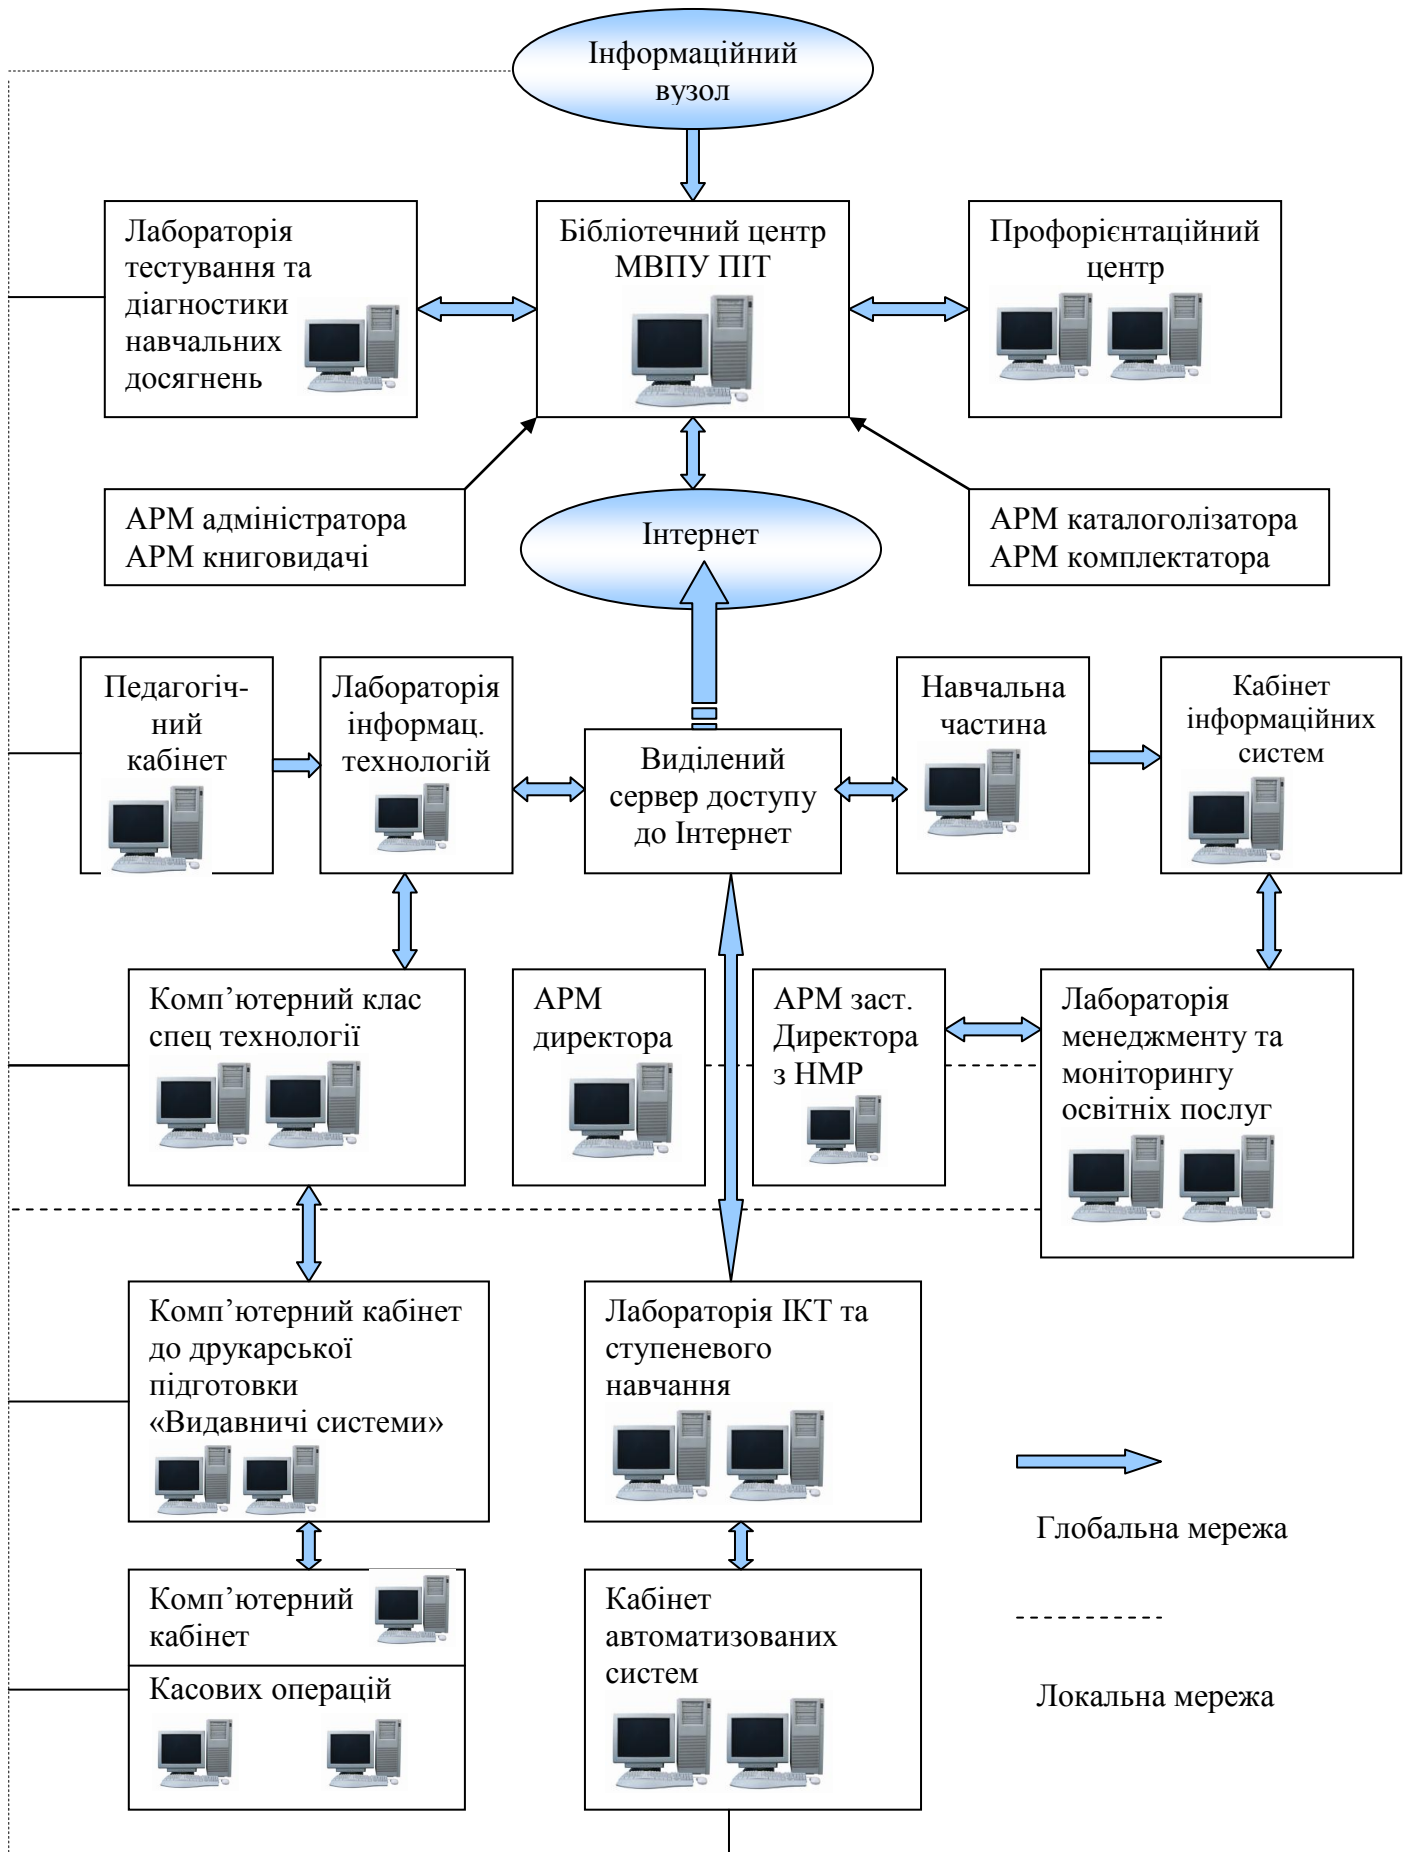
Інформаційний вузол

Лабораторія тестування та діагностики навчальних досягнень

Бібліотечний центр МВПУ ПІТ

Профорієнтаційний центр

АРМ адміністратора
АРМ книговидачі

Інтернет

АРМ каталоголізатора
АРМ комплектатора

Педагогічний кабінет

Лабораторія інформац. технологій

Виділений сервер доступу до Інтернет

Навчальна частина

Кабінет інформаційних систем

Комп'ютерний клас спец технології

АРМ директора

АРМ заст. Директора з НМР

Лабораторія менеджменту та моніторингу освітніх послуг

Комп'ютерний кабінет до друкарської підготовки «Видавничі системи»

Лабораторія ІКТ та ступеневого навчання

Глобальна мережа

Комп'ютерний кабінет

Касових операцій

Кабінет автоматизованих систем

Локальна мережа